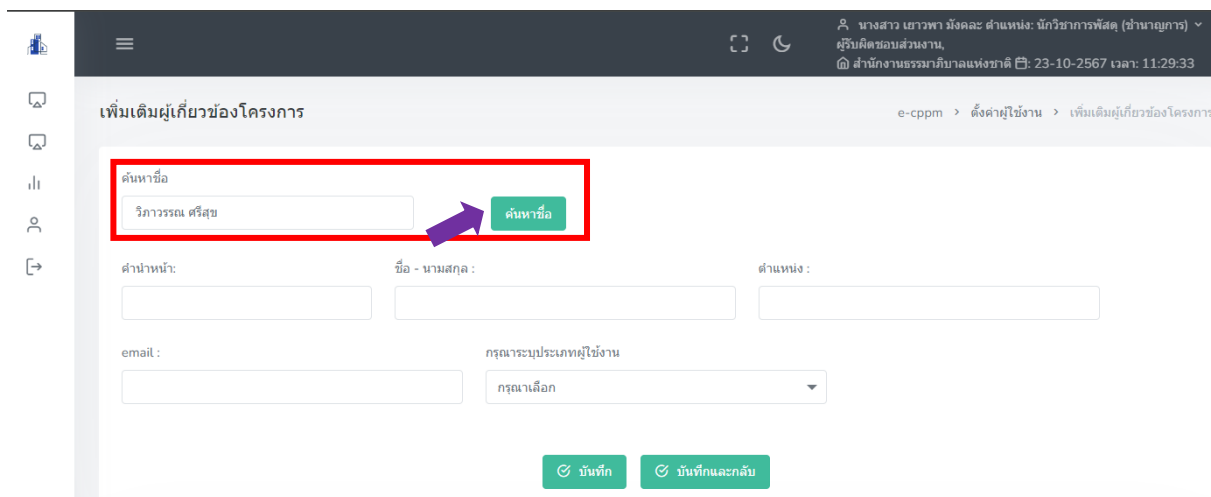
นางสาว เยาวพา มังคละ ตำแหน่ง: นักวิชาการพัสดุ (ชำนาญการ)
ผู้รับผิดชอบส่วนงาน,
สำนักงานธรรมาภิบาลแห่งชาติ 23-10-2567 เวลา: 11:29:33

เพิ่มเติมผู้เกี่ยวข้องโครงการ

e-cppm > ตั้งค่าผู้ใช้งาน > เพิ่มเติมผู้เกี่ยวข้องโครงการ

ค้นหาชื่อ

วิภาวรรณ ศรีสุข

ค้นหาชื่อ

คำนำหน้า:

ชื่อ - นามสกุล :

ตำแหน่ง :

email :

กรุณาระบุประเภทผู้ใช้งาน

กรุณาเลือก

บันทึก

บันทึกและกลับ